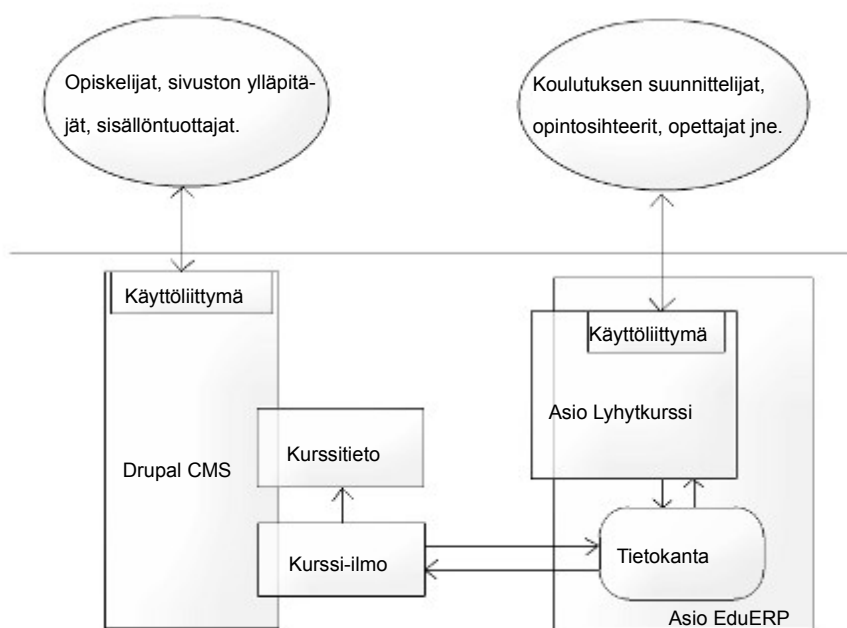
Opiskelijat, sivuston ylläpitäjät, sisällöntuottajat.

Koulutuksen suunnittelijat, opintosihteerit, opettajat jne.

Käyttöliittymä

Drupal CMS

Kurssitieto

Kurssi-ilmo

Käyttöliittymä

Asio Lyhytkurssi

Tietokanta

Asio EduERP